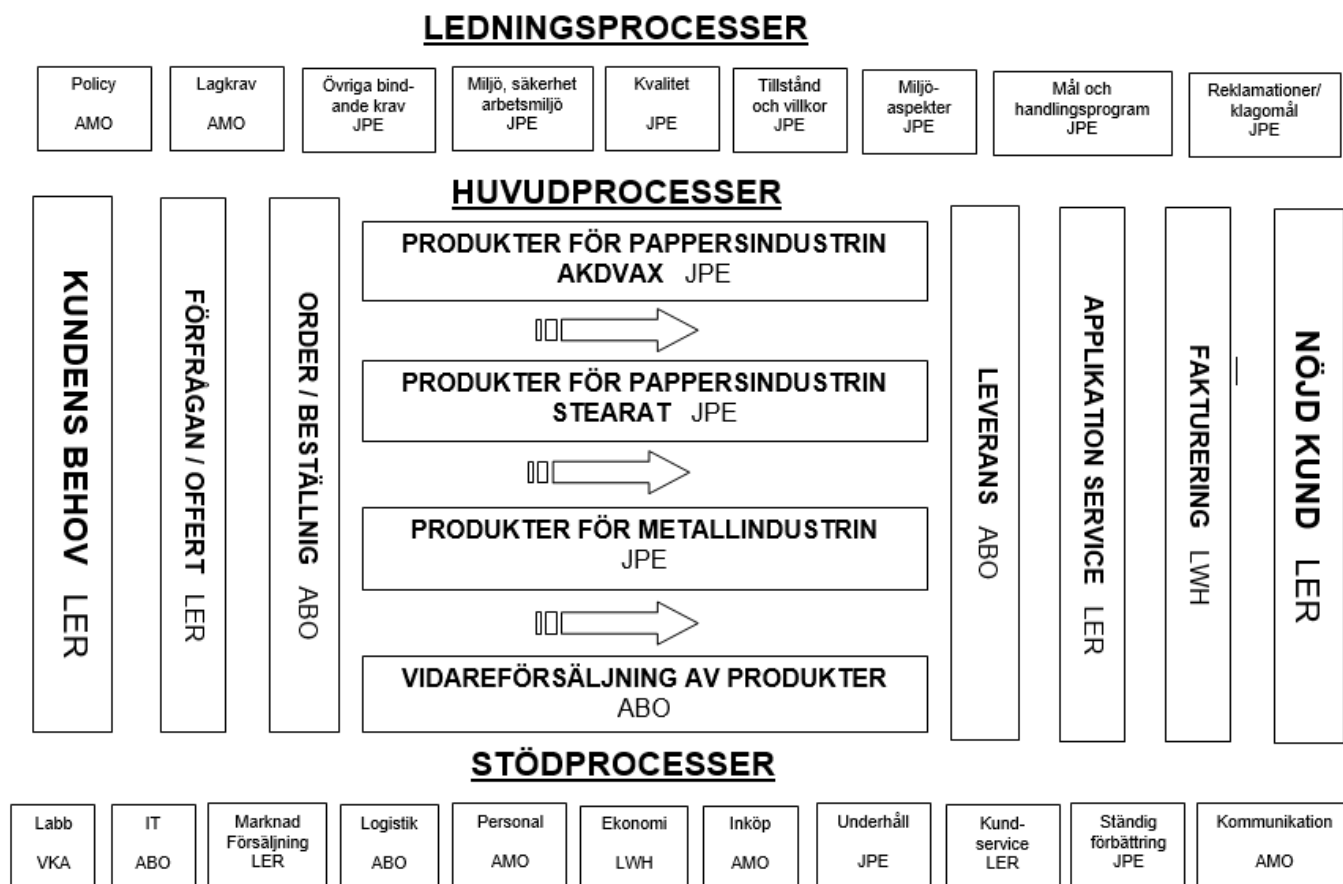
LEDNINGSPROCESSER

Policy
AMO

Lagkrav
AMO

Övriga bindande krav
JPE

Miljö, säkerhet arbetsmiljö
JPE

Kvalitet
JPE

Tillstånd och villkor
JPE

Miljöaspekter
JPE

Mål och handlingsprogram
JPE

Reklamationer/ klagomål
JPE

HUVUDPROCESSER

KUNDENS BEHOV LER

FÖRFRÅGAN / OFFERT LER

ORDER / BESTÄLLNIG ABO

PRODUKTER FÖR PAPPERSINDUSTRIN
AKDVAX JPE

PRODUKTER FÖR PAPPERSINDUSTRIN
STEARAT JPE

PRODUKTER FÖR METALLINDUSTRIN
JPE

VIDAREFÖRSÄLJNING AV PRODUKTER
ABO

LEVERANS ABO

APPLIKATION SERVICE LER

FAKTURERING LWH

NÖJD KUND LER

STÖDPROCESSER

Labb
VKA

IT
ABO

Marknad Försäljning
LER

Logistik
ABO

Personal
AMO

Ekonomi
LWH

Inköp
AMO

Underhåll
JPE

Kundservice
LER

Ständig förbättring
JPE

Kommunikation
AMO